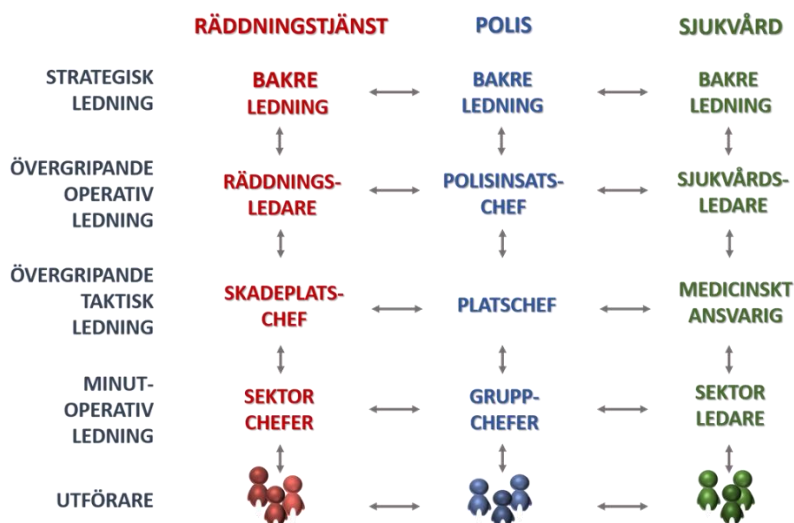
| | RÄDDNINGSTJÄNST | POLIS | SJUKVÅRD |
|---|---|---|---|
| STRATEGISK LEDNING | BAKRE LEDNING | BAKRE LEDNING | BAKRE LEDNING |
| ÖVERGRIPANDE OPERATIV LEDNING | RÄDDNINGS-LEDARE | POLISINSATS-CHEF | SJUKVÅRDS-LEDARE |
| ÖVERGRIPANDE TAKTISK LEDNING | SKADEPLATS-CHEF | PLATSCHEF | MEDICINSKT ANSVARIG |
| MINUT-OPERATIV LEDNING | SEKTOR CHEFER | GRUPP-CHEFER | SEKTOR LEDARE |
| UTFÖRARE | | | |